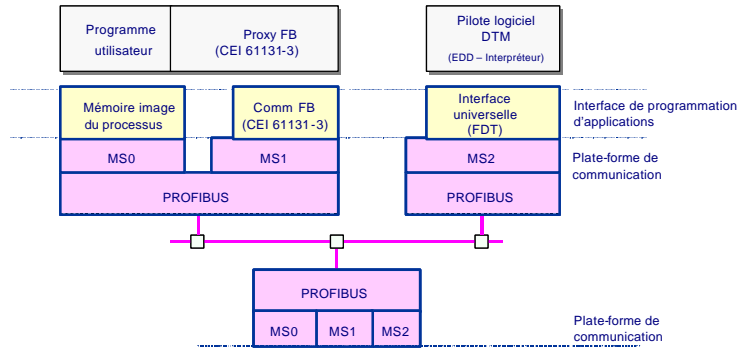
Programme utilisateur

Proxy FB (CEI 61131-3)

Pilote logiciel DTM (EDD – Interpréteur)

Mémoire image du processus

Comm FB (CEI 61131-3)

Interface universelle (FDT)

Interface de programmation d'applications

MS0

MS1

MS2

Plate-forme de communication

PROFIBUS

PROFIBUS

PROFIBUS

MS0

MS1

MS2

Plate-forme de communication